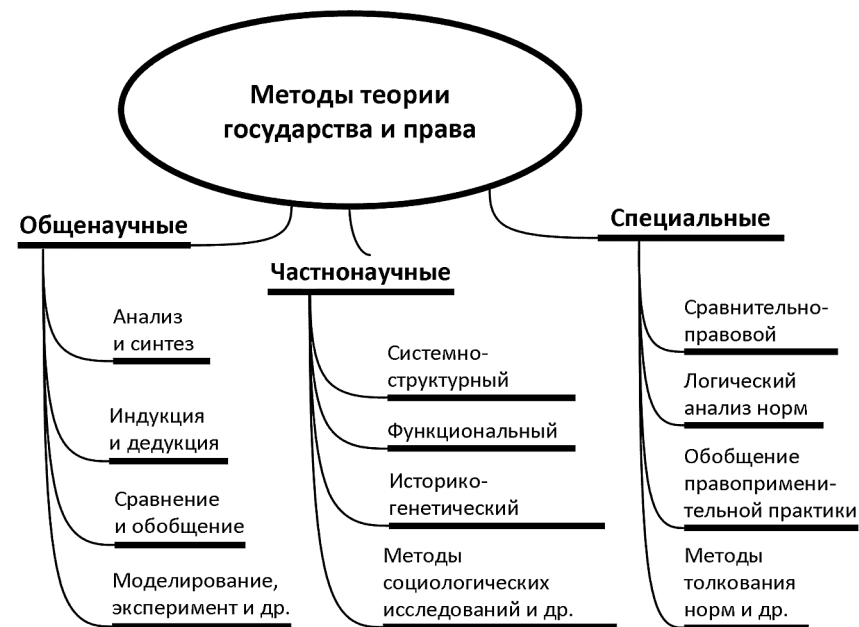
Методы теории государства и права

Общенаучные

Анализ и синтез

Индукция и дедукция

Сравнение и обобщение

Моделирование, эксперимент и др.

Частнонаучные

Системно-структурный

Функциональный

Историко-генетический

Методы социологических исследований и др.

Специальные

Сравнительно-правовой

Логический анализ норм

Обобщение правоприменительной практики

Методы толкования норм и др.